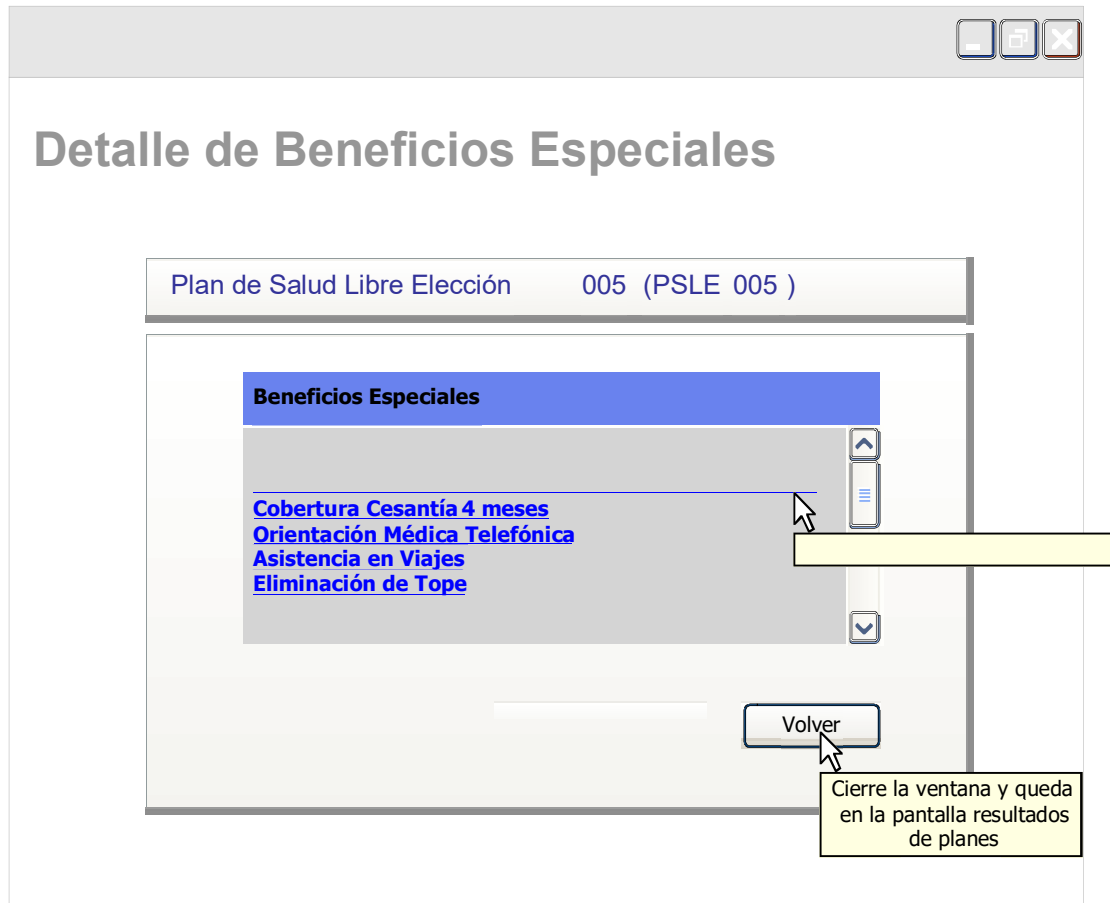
Detalle de Beneficios Especiales

Plan de Salud Libre Elección 005 (PSLE 005 )

Beneficios Especiales

Cobertura Cesantía 4 meses
Orientación Médica Telefónica
Asistencia en Viajes
Eliminación de Tope

Volver

Cierre la ventana y queda en la pantalla resultados de planes